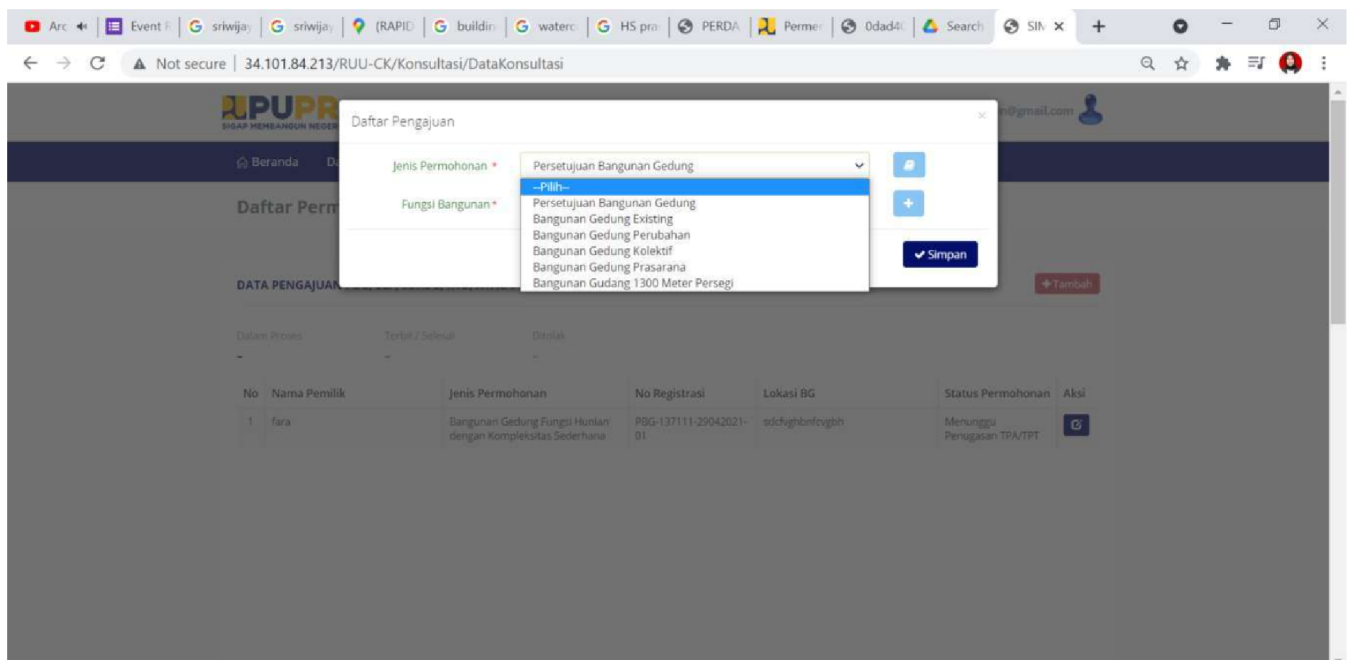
Arc | Event | sriwijay | sriwijay | (RAPID | buildin | waterc | HS pra | PERDA | Permer | 0dad4 | Search | SIN ×

← → C ▲ Not secure | 34.101.84.213/RUU-CK/Konsultasi/DataKonsultasi

PUPR
SIGAP MEMBANGUN NEGERI

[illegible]@gmail.com

Beranda D

Daftar Perm

Daftar Pengajuan ×

Jenis Permohonan * Persetujuan Bangunan Gedung

--Pilih--
Persetujuan Bangunan Gedung
Bangunan Gedung Existing
Bangunan Gedung Perubahan
Bangunan Gedung Kolektif
Bangunan Gedung Prasarana
Bangunan Gudang 1300 Meter Persegi

Fungsi Bangunan *

✔ Simpan

DATA PENGAJUAN

+Tambah

Dalam Proses -
Terbit / Selesai -
Ditolak -

| No | Nama Pemilik | Jenis Permohonan | No Registrasi | Lokasi BG | Status Permohonan | Aksi |
|---|---|---|---|---|---|---|
| 1 | fara | Bangunan Gedung Fungsi Hunian dengan Kompleksitas Sederhana | PBG-137111-29042021-01 | sdcfughbnfcvgbh | Menunggu Penugasan TPA/TPT | |